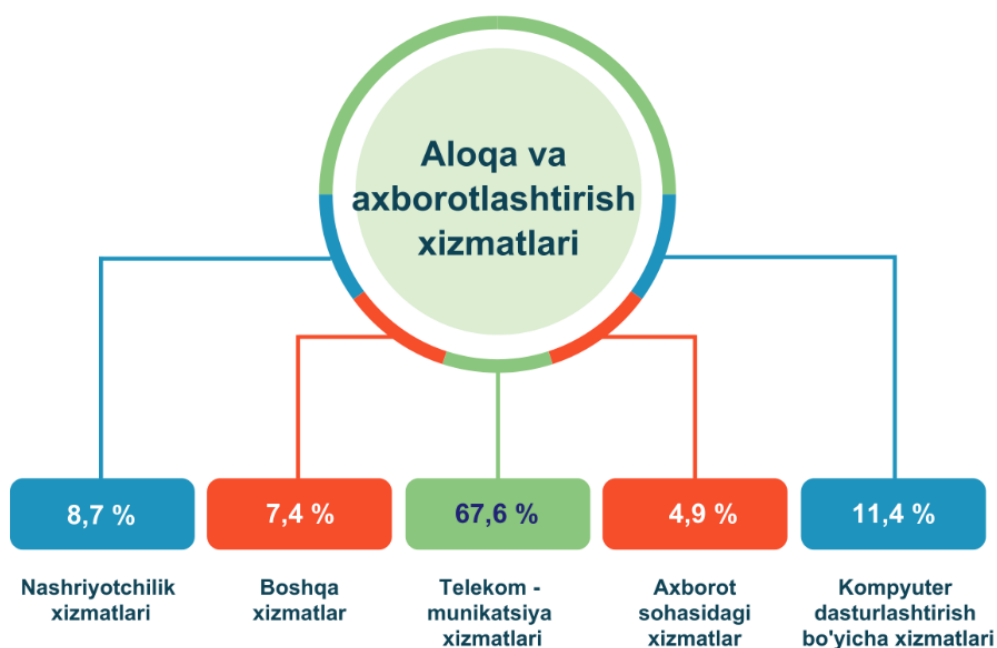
Aloqa va axborotlashtirish xizmatlari

8,7 %

Nashriyotchilik xizmatlari

7,4 %

Boshqa xizmatlar

67,6 %

Telekom - munikatsiya xizmatlari

4,9 %

Axborot sohasidagi xizmatlar

11,4 %

Kompyuter dasturlashtirish bo'yicha xizmatlari